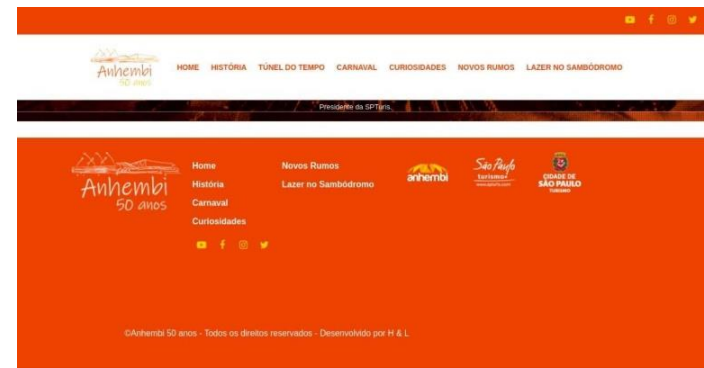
Anhembi
50 anos

HOME HISTÓRIA TÚNEL DO TEMPO CARNAVAL CURIOSIDADES NOVOS RUMOS LAZER NO SAMBÓDROMO

Presidente da SPTuris.

Anhembi
50 anos

Home
História
Carnaval
Curiosidades

Novos Rumos
Lazer no Sambódromo

anhembi

São Paulo
turismo

CIDADE DE
SÃO PAULO
TURISMO

©Anhembi 50 anos - Todos os direitos reservados - Desenvolvido por H & L